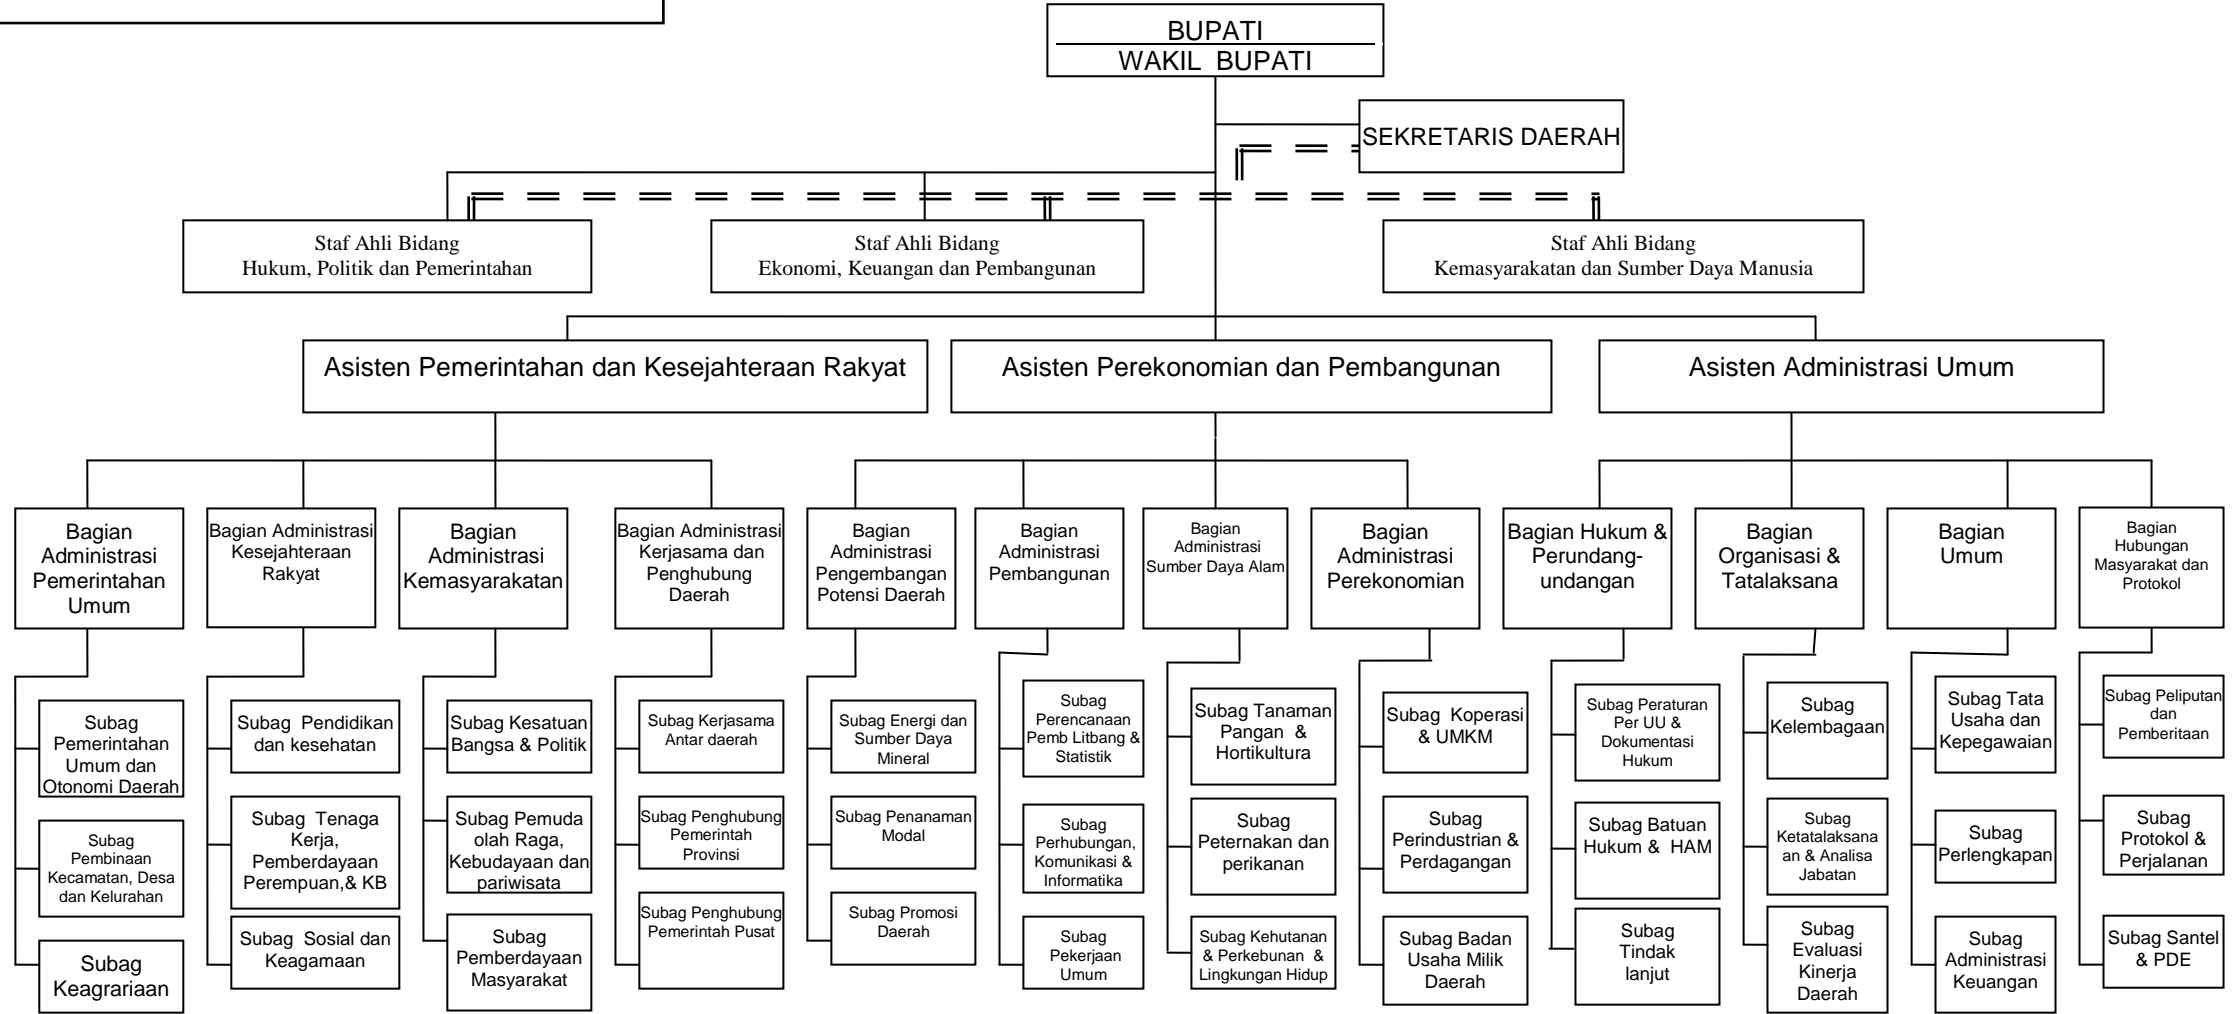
BUPATI
WAKIL BUPATI

SEKRETARIS DAERAH

Staf Ahli Bidang
Hukum, Politik dan Pemerintahan

Staf Ahli Bidang
Ekonomi, Keuangan dan Pembangunan

Staf Ahli Bidang
Kemasyarakatan dan Sumber Daya Manusia

Asisten Pemerintahan dan Kesejahteraan Rakyat

Asisten Perekonomian dan Pembangunan

Asisten Administrasi Umum

Bagian Administrasi Pemerintahan Umum

Subag Pemerintahan Umum dan Otonomi Daerah

Subag Pembinaan Kecamatan, Desa dan Kelurahan

Subag Keagrariaan

Bagian Administrasi Kesejahteraan Rakyat

Subag Pendidikan dan kesehatan

Subag Tenaga Kerja, Pemberdayaan Perempuan,& KB

Subag Sosial dan Keagamaan

Bagian Administrasi Kemasyarakatan

Subag Kesatuan Bangsa & Politik

Subag Pemuda olah Raga, Kebudayaan dan pariwisata

Subag Pemberdayaan Masyarakat

Bagian Administrasi Kerjasama dan Penghubung Daerah

Subag Kerjasama Antar daerah

Subag Penghubung Pemerintah Provinsi

Subag Penghubung Pemerintah Pusat

Bagian Administrasi Pengembangan Potensi Daerah

Subag Energi dan Sumber Daya Mineral

Subag Penanaman Modal

Subag Promosi Daerah

Bagian Administrasi Pembangunan

Subag Perencanaan Pemb Litbang & Statistik

Subag Perhubungan, Komunikasi & Informatika

Subag Pekerjaan Umum

Bagian Administrasi Sumber Daya Alam

Subag Tanaman Pangan & Hortikultura

Subag Peternakan dan perikanan

Subag Kehutanan & Perkebunan & Lingkungan Hidup

Bagian Administrasi Perekonomian

Subag Koperasi & UMKM

Subag Perindustrian & Perdagangan

Subag Badan Usaha Milik Daerah

Bagian Hukum & Perundang-undangan

Subag Peraturan Per UU & Dokumentasi Hukum

Subag Batuan Hukum & HAM

Subag Tindak lanjut

Bagian Organisasi & Tatalaksana

Subag Kelembagaan

Subag Ketatalaksanaan & Analisa Jabatan

Subag Evaluasi Kinerja Daerah

Bagian Umum

Subag Tata Usaha dan Kepegawaian

Subag Perlengkapan

Subag Administrasi Keuangan

Bagian Hubungan Masyarakat dan Protokol

Subag Peliputan dan Pemberitaan

Subag Protokol & Perjalanan

Subag Santel & PDE